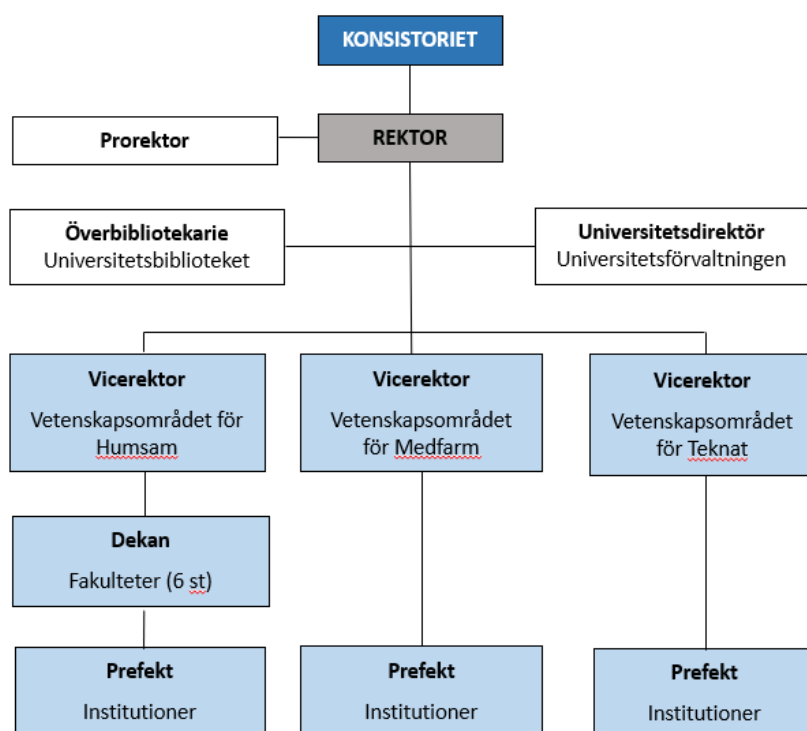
KONSISTORIET

Prorektor

REKTOR

Överbibliotekarie
Universitetsbiblioteket

Universitetsdirektör
Universitetsförvaltningen

Vicerektor
Vetenskapsområdet för Humsam

Vicerektor
Vetenskapsområdet för Medfarm

Vicerektor
Vetenskapsområdet för Teknat

Dekan
Fakulteter (6 st)

Prefekt
Institutioner

Prefekt
Institutioner

Prefekt
Institutioner